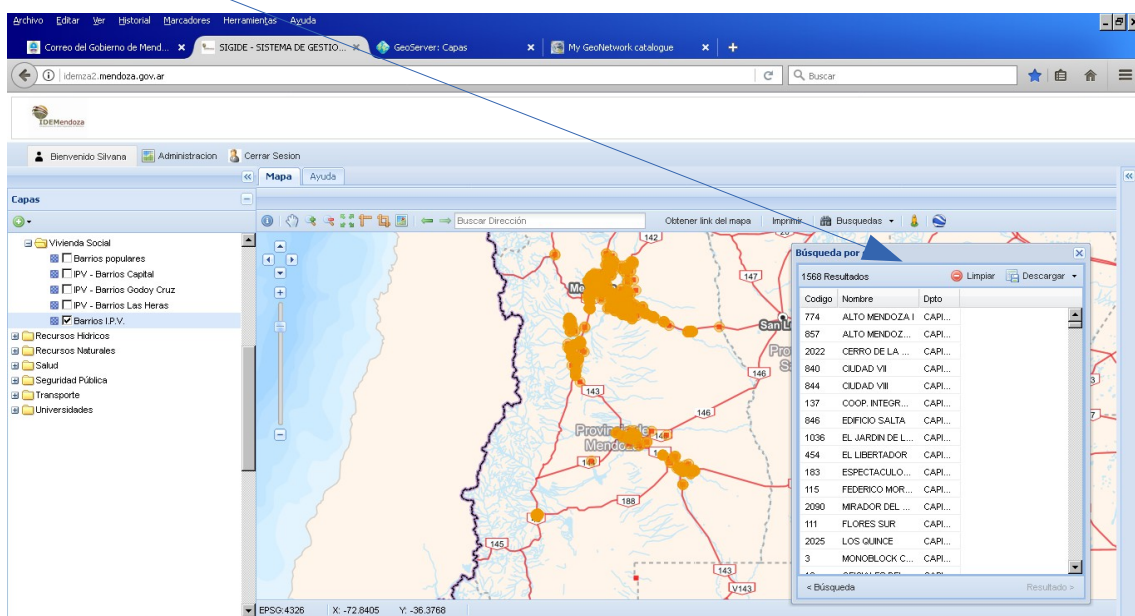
Archivo Editar Ver Historial Marcadores Herramientas Ayuda

Correo del Gobierno de Mend... ×
SIGIDE - SISTEMA DE GESTIO... ×
GeoServer: Capas ×
My GeoNetwork catalogue ×
+

idemza2.mendoza.gov.ar

Buscar

IDEMendoza

Bienvenido Silvana
Administracion
Cerrar Sesion

Mapa
Ayuda

Capas

Vivienda Social
Barrios populares
IPV - Barrios Capital
IPV - Barrios Godoy Cruz
IPV - Barrios Las Heras
Barrios I.P.V.
Recursos Hídricos
Recursos Naturales
Salud
Seguridad Pública
Transporte
Universidades

Buscar Dirección
Obtener link del mapa
Imprimir
Busquedas

Búsqueda por

1568 Resultados
Limpiar
Descargar

| Codigo | Nombre | Dpto |
|---|---|---|
| 774 | ALTO MENDOZA I | CAPI... |
| 857 | ALTO MENDOZ... | CAPI... |
| 2022 | CERRO DE LA ... | CAPI... |
| 840 | CIUDAD VII | CAPI... |
| 844 | CIUDAD VIII | CAPI... |
| 137 | COOP. INTEGR... | CAPI... |
| 846 | EDIFICIO SALTA | CAPI... |
| 1036 | EL JARDIN DE L... | CAPI... |
| 454 | EL LIBERTADOR | CAPI... |
| 183 | ESPECTACULO... | CAPI... |
| 115 | FEDERICO MOR... | CAPI... |
| 2090 | MIRADOR DEL ... | CAPI... |
| 111 | FLORES SUR | CAPI... |
| 2025 | LOS QUINCE | CAPI... |
| 3 | MONOBLOCK C... | CAPI... |

< Búsqueda
Resultado >

142
147
Mendoza
San Luis
Provincia de San Luis
146
143
Provincia de Mendoza
148
140
188
145
143
V143

EPSG:4326
X: -72.8405
Y: -36.3768